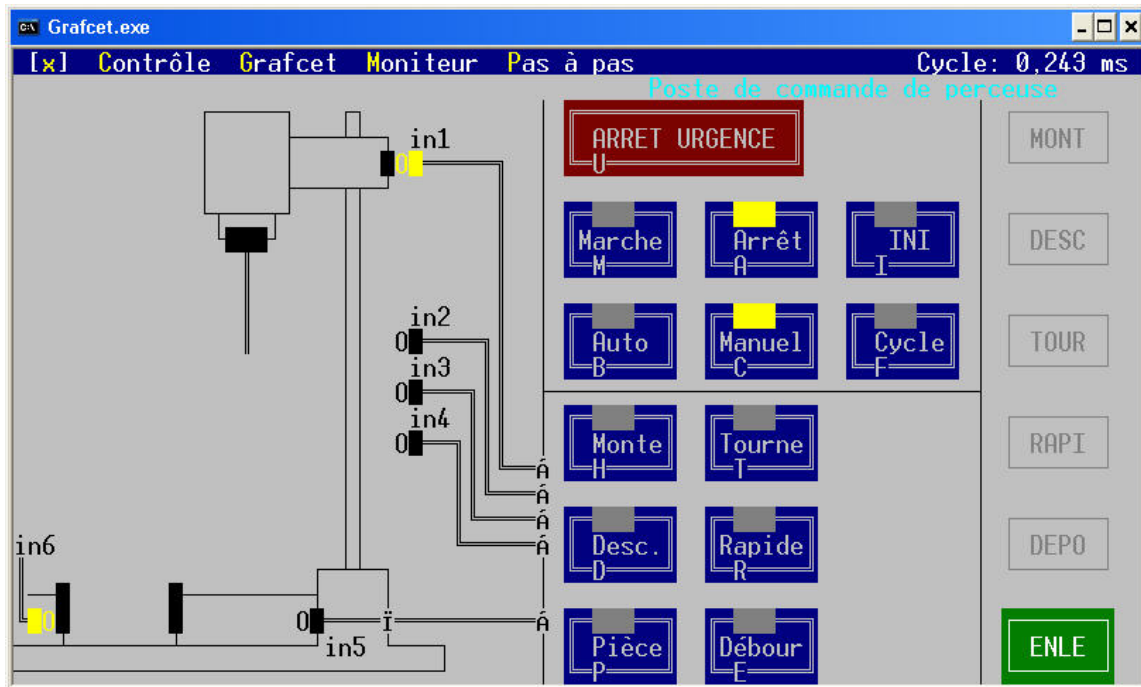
Grafcet.exe

[x] Contrôle Grafcet Moniteur Pas à pas Cycle: 0,243 ms

Poste de commande de perceuse

in1
0

ARRET URGENCE
U

MONT

Marche
M

Arrêt
A

INI
I

DESC

in2
0
in3
0
in4
0

Auto
B

Manuel
C

Cycle
F

TOUR

Á
Á
Á
Á

Monte
H

Tourne
T

RAPI

in6

Desc.
D

Rapide
R

DEPO

0
0
Ï
in5
Á

Pièce
P

Débour
E

ENLE